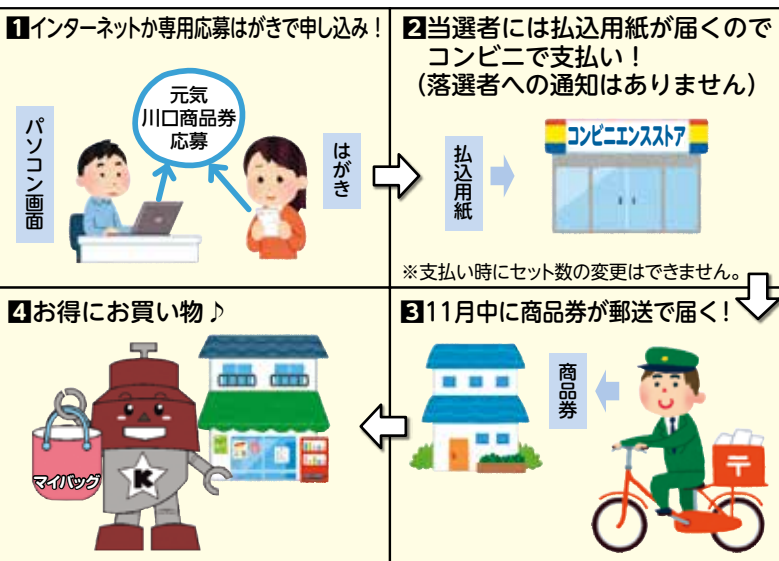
1 インターネットか専用応募はがきで申し込み！

パソコン画面

元気
川口商品券
応募

はがき

2 当選者には払込用紙が届くので
コンビニで支払い！
（落選者への通知はありません）

払込用紙

コンビニエンスストア

※支払い時にセット数の変更はできません。

4 お得にお買い物♪

マイバッグ

K

3 11月中に商品券が郵送で届く！

商品券

〒